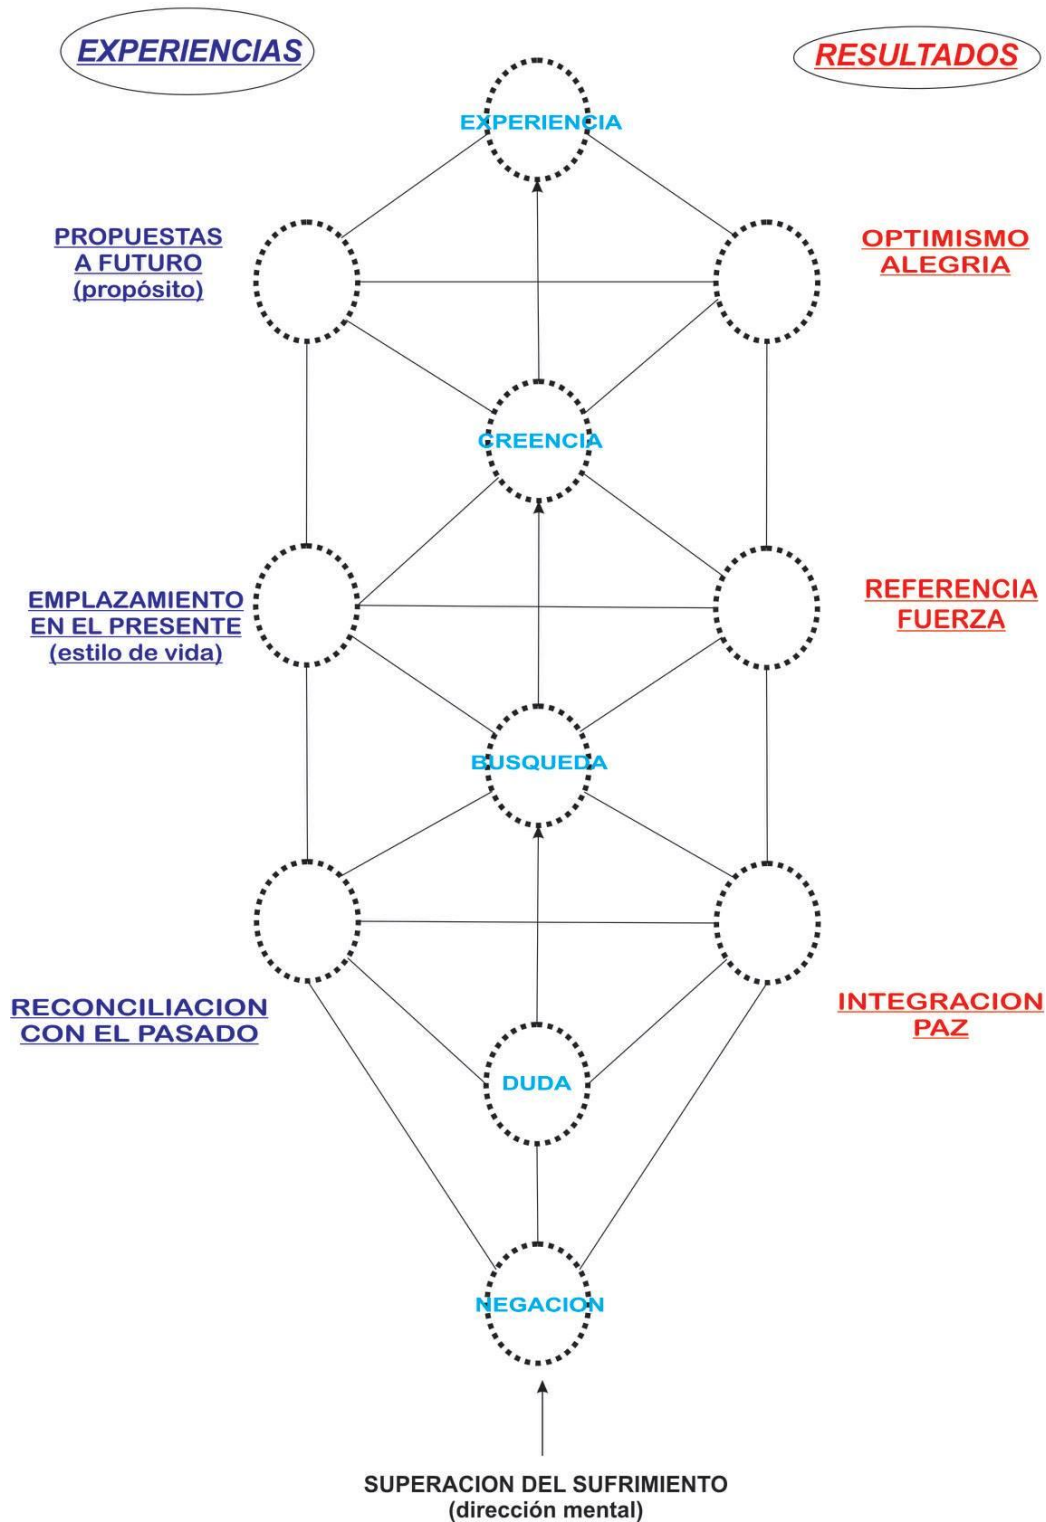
EXPERIENCIAS

RESULTADOS

EXPERIENCIA

PROPUESTAS A FUTURO (propósito)

OPTIMISMO ALEGRIA

CREENCIA

EMPLAZAMIENTO EN EL PRESENTE (estilo de vida)

REFERENCIA FUERZA

BUSQUEDA

RECONCILIACION CON EL PASADO

INTEGRACION PAZ

DUDA

NEGACION

SUPERACION DEL SUFRIMIENTO (dirección mental)